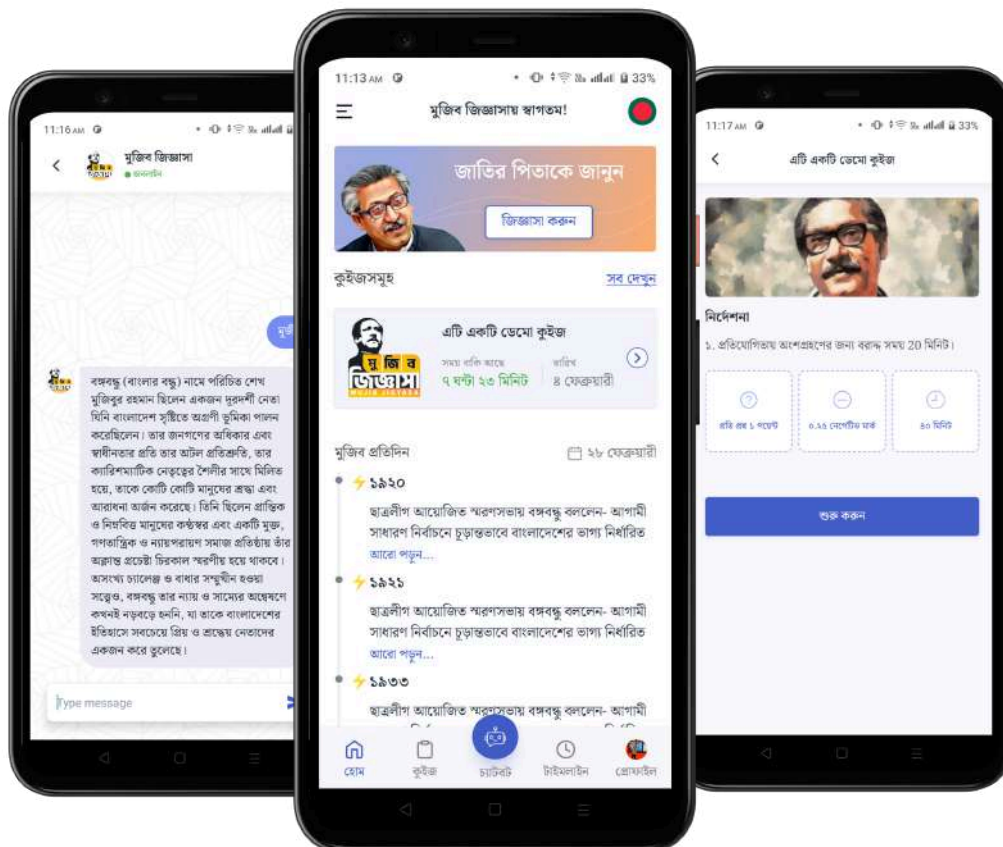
11:16 AM

মুজিব জিজ্ঞাসা
অনলাইন

মুজি

বঙ্গবন্ধু (বাংলার বন্ধু) নামে পরিচিত শেখ মুজিবুর রহমান ছিলেন একজন দূরদর্শী নেতা যিনি বাংলাদেশ সৃষ্টিতে অগ্রণী ভূমিকা পালন করেছিলেন। তার জনগণের অধিকার এবং স্বাধীনতার প্রতি তার অটল প্রতিশ্রুতি, তার ক্যারিশম্যাটিক নেতৃত্বের শৈলীর সাথে মিলিত হয়ে, তাকে কোটি কোটি মানুষের শ্রদ্ধা এবং আরাধনা অর্জন করেছে। তিনি ছিলেন প্রান্তিক ও নিপীড়িত মানুষের কণ্ঠস্বর এবং একটি মুক্ত, গণতান্ত্রিক ও ন্যায়পরায়ণ সমাজ প্রতিষ্ঠায় তাঁর অক্লান্ত প্রচেষ্টা চিরকাল স্মরণীয় হয়ে থাকবে। অসংখ্য চ্যালেঞ্জ ও বাধার সম্মুখীন হওয়া সত্ত্বেও, বঙ্গবন্ধু তার ন্যায় ও সাম্যের অন্বেষণে কখনই নড়বড়ে হননি, যা তাকে বাংলাদেশের ইতিহাসে সবচেয়ে প্রিয় ও শ্রদ্ধেয় নেতাদের একজন করে তুলেছে।

Type message

11:13 AM 33%

মুজিব জিজ্ঞাসায় স্বাগতম!

জাতির পিতাকে জানুন
জিজ্ঞাসা করুন

কুইজসমূহ
সব দেখুন

মুজিব জিজ্ঞাসা
এটি একটি ডেমো কুইজ
সময় বাকি আছে
৭ ঘন্টা ২৩ মিনিট
তারিখ
৪ ফেব্রুয়ারী

মুজিব প্রতিদিন
২৮ ফেব্রুয়ারী

১৯২০
ছাত্রলীগ আয়োজিত স্মরণসভায় বঙ্গবন্ধু বললেন- আগামী সাধারণ নির্বাচনে চূড়ান্তভাবে বাংলাদেশের ভাগ্য নির্ধারিত
আরো পড়ুন...

১৯২১
ছাত্রলীগ আয়োজিত স্মরণসভায় বঙ্গবন্ধু বললেন- আগামী সাধারণ নির্বাচনে চূড়ান্তভাবে বাংলাদেশের ভাগ্য নির্ধারিত
আরো পড়ুন...

১৯৩৩
ছাত্রলীগ আয়োজিত স্মরণসভায় বঙ্গবন্ধু বললেন- আগামী

হোম
কুইজ
চ্যাটবট
টাইমলাইন
প্রোফাইল

11:17 AM 33%

এটি একটি ডেমো কুইজ

নির্দেশনা
১. প্রতিযোগিতায় অংশগ্রহণের জন্য বরাদ্দ সময় 20 মিনিট।

প্রতি প্রশ্ন ১ পয়েন্ট
০.২৫ নেগেটিভ মার্ক
২০ মিনিট

শুরু করুন